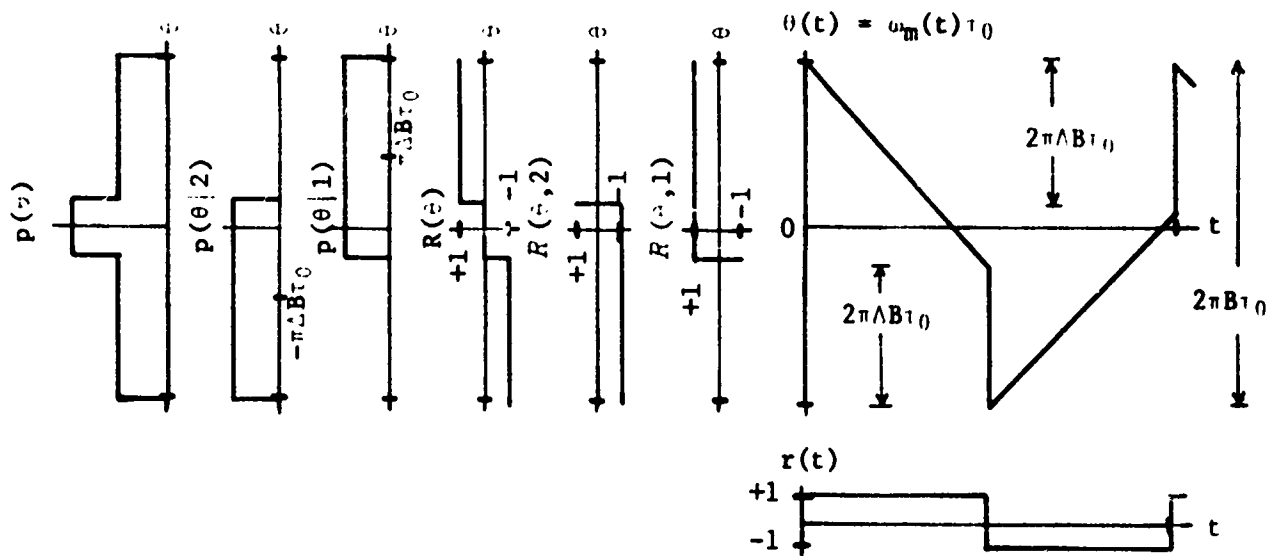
$\theta$ $\theta$ $\theta$ $\theta$ $\theta$ $\theta$

$\theta(t) = \omega_m(t)\tau_0$

$p(\theta)$

$p(\theta|2)$

$-\pi\Delta B\tau_0$

$p(\theta|1)$

$\pi\Delta B\tau_0$

$R(\theta)$

+1

-1

$R(\theta,2)$

+1

-1

$R(\theta,1)$

+1

-1

$2\pi\Lambda B\tau_0$

0

t

$2\pi\Lambda B\tau_0$

$2\pi B\tau_0$

r(t)

+1

-1

t